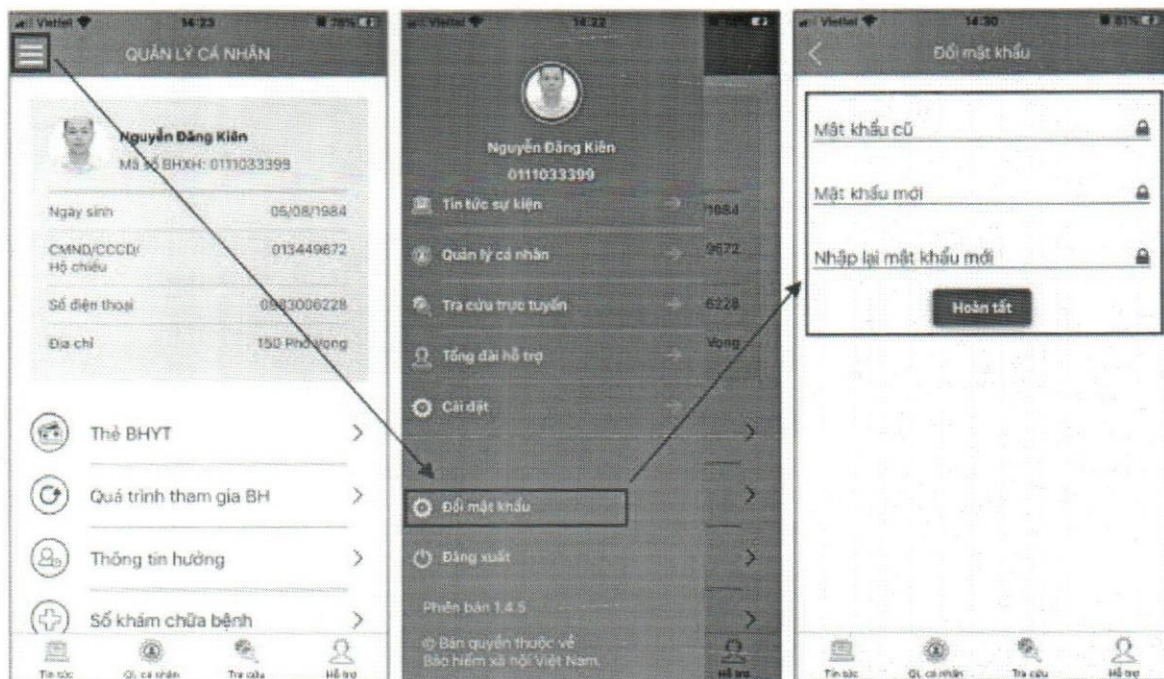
Viettel 14:23 78%
QUẢN LÝ CÁ NHÂN

Nguyễn Đăng Kiên
Mã số BHXH: 0111033399

| | |
|---|---|
| Ngày sinh | 05/08/1984 |
| CMND/CCCD/ Hộ chiếu | 013449672 |
| Số điện thoại | 0983006228 |
| Địa chỉ | 150 Phố Vọng |

Thẻ BHYT >
Quá trình tham gia BH >
Thông tin hưởng >
Sổ khám chữa bệnh >

Tin tức  QL cá nhân  Tra cứu  Hỗ trợ

Viettel 14:22

Nguyễn Đăng Kiên
0111033399

Tin tức sự kiện
Quản lý cá nhân
Tra cứu trực tuyến
Tổng đài hỗ trợ
Cài đặt
Đổi mật khẩu
Đăng xuất

Phiên bản 1.4.5
© Bản quyền thuộc về Bảo hiểm xã hội Việt Nam.

1984
9672
6228
Vọng

Hỗ trợ

Viettel 14:30 81%
Đổi mật khẩu

Mật khẩu cũ
Mật khẩu mới
Nhập lại mật khẩu mới
Hoàn tất

Tin tức  QL cá nhân  Tra cứu  Hỗ trợ